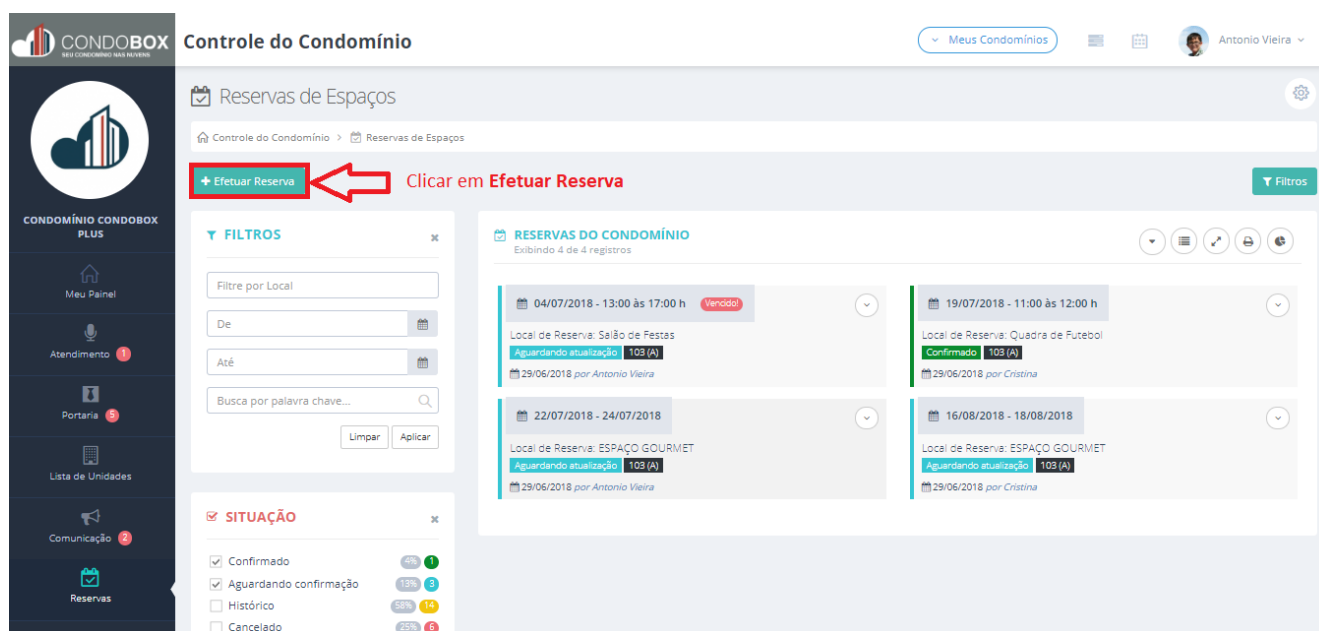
CONDOBOX
SEU CONDOMÍNIO NAS NUVENS

Controle do Condomínio

Meus Condomínios

Antonio Vieira

CONDOMÍNIO CONDOBOX PLUS

Meu Painel

Atendimento 1

Portaria 5

Lista de Unidades

Comunicação 2

Reservas

Reservas de Espaços

Controle do Condomínio > Reservas de Espaços

+ Efetuar Reserva

Clicar em **Efetuar Reserva**

Filtros

FILTROS

Filtre por Local

De

Até

Busca por palavra chave...

Limpar Aplicar

SITUAÇÃO

Confirmado 4% 1
Aguardando confirmação 13% 3
Histórico 58% 14
Cancelado 25% 6

RESERVAS DO CONDOMÍNIO
Exibindo 4 de 4 registros

04/07/2018 - 13:00 às 17:00 h Vencido!
Local de Reserva: Salão de Festas
Aguardando atualização 103 (A)
29/06/2018 por Antonio Vieira

19/07/2018 - 11:00 às 12:00 h
Local de Reserva: Quadra de Futebol
Confirmado 103 (A)
29/06/2018 por Cristina

22/07/2018 - 24/07/2018
Local de Reserva: ESPAÇO GOURMET
Aguardando atualização 103 (A)
29/06/2018 por Antonio Vieira

16/08/2018 - 18/08/2018
Local de Reserva: ESPAÇO GOURMET
Aguardando atualização 103 (A)
29/06/2018 por Cristina